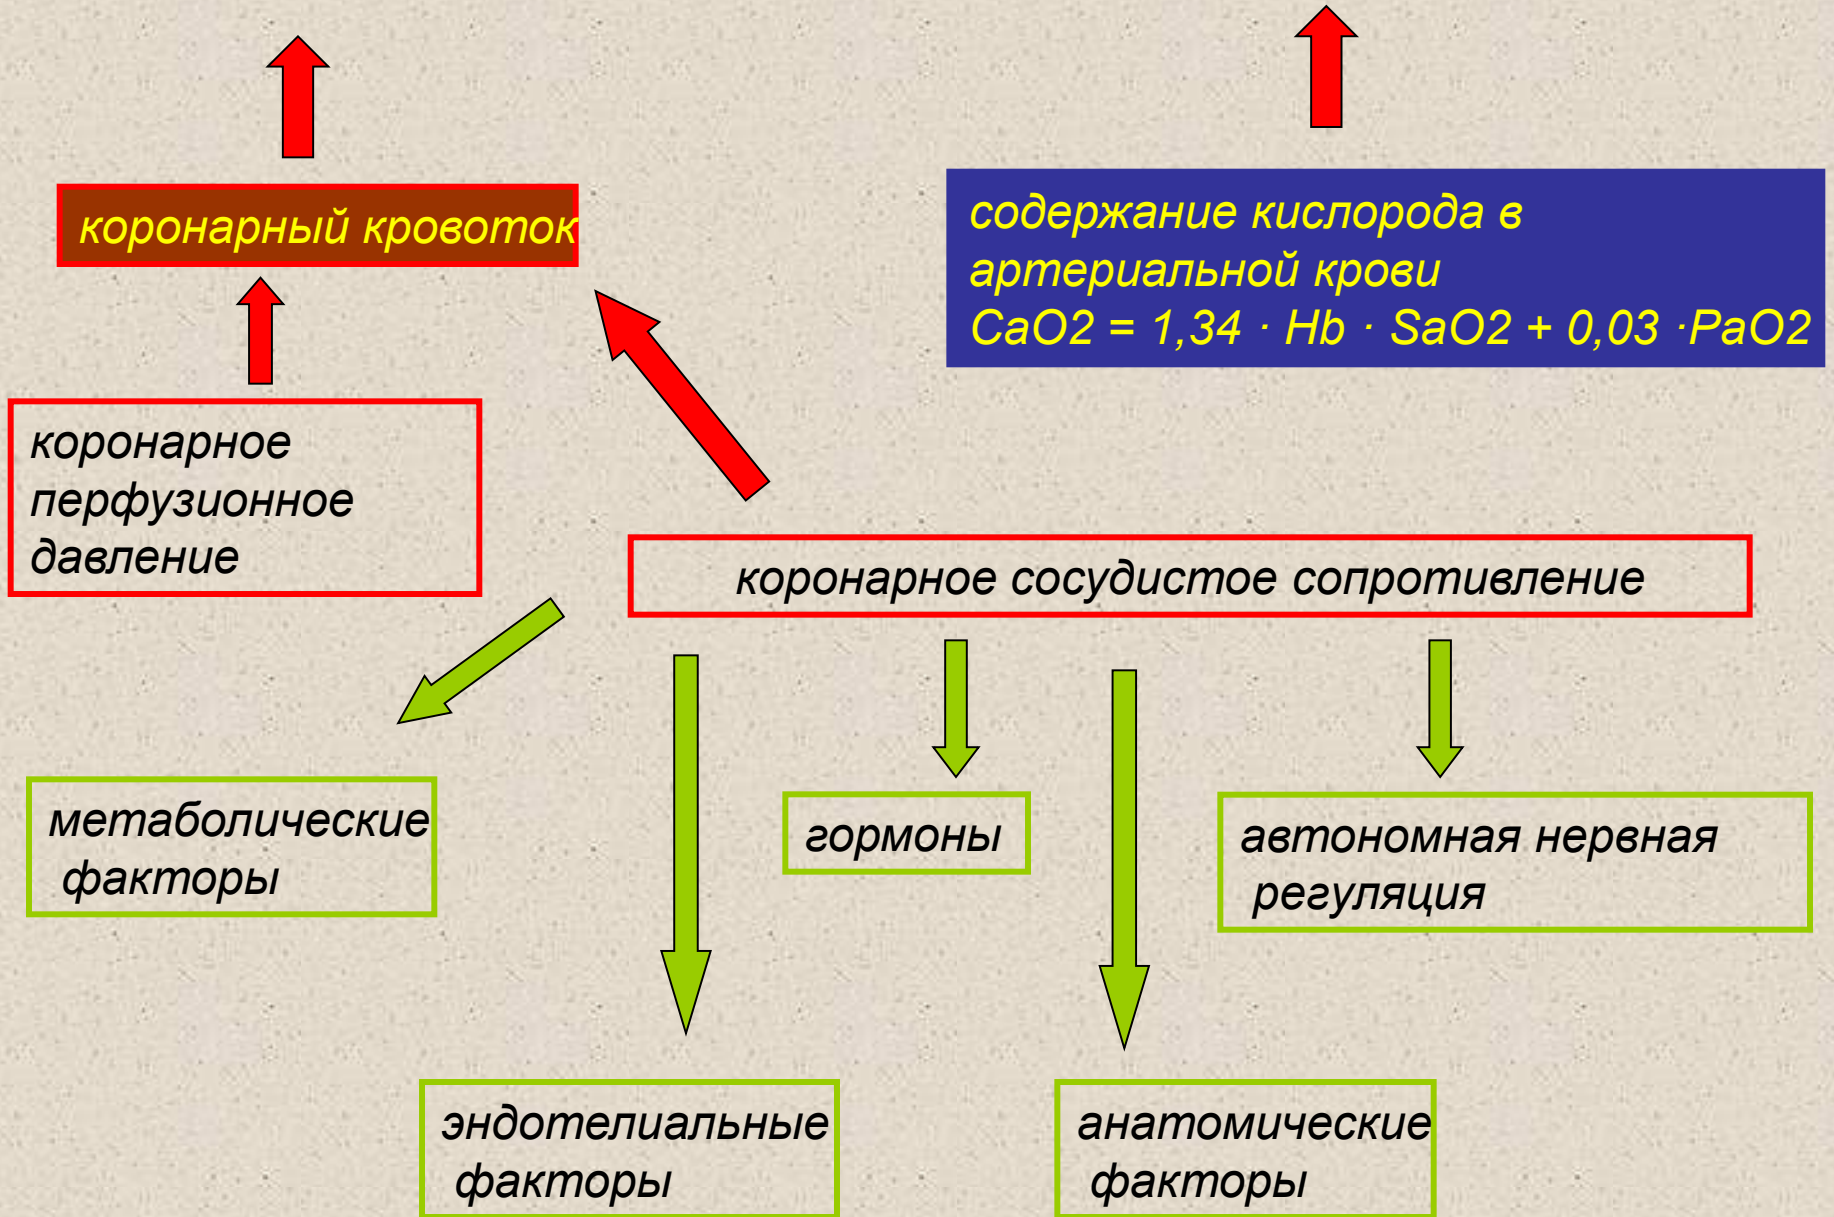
коронарный кровоток

содержание кислорода в артериальной крови
CaO2 = 1,34 · Hb · SaO2 + 0,03 ·PaO2

коронарное перфузионное давление

коронарное сосудистое сопротивление

метаболические факторы

гормоны

автономная нервная регуляция

эндотелиальные факторы

анатомические факторы